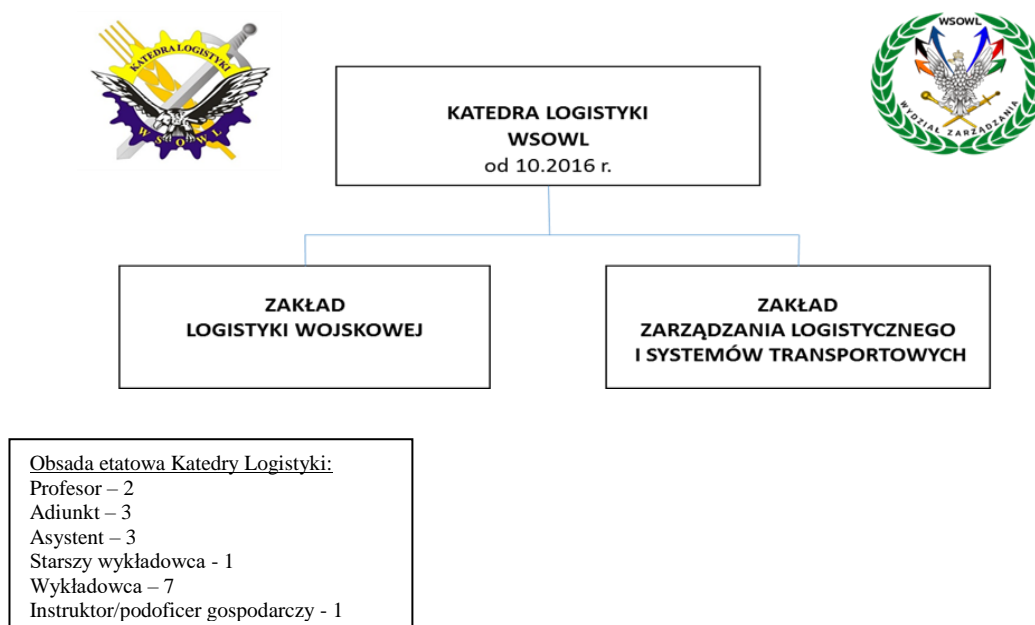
KATEDRA LOGISTYKI
W S O W L

WSOWL
WYDZIAŁ ZARZĄDZANIA

KATEDRA LOGISTYKI
WSOWL
od 10.2016 r.

ZAKŁAD
LOGISTYKI WOJSKOWEJ

ZAKŁAD
ZARZĄDZANIA LOGISTYCZNEGO
I SYSTEMÓW TRANSPORTOWYCH

Obsada etatowa Katedry Logistyki:
Profesor – 2
Adiunkt – 3
Asystent – 3
Starszy wykładowca - 1
Wykładowca – 7
Instruktor/podoficer gospodarczy - 1